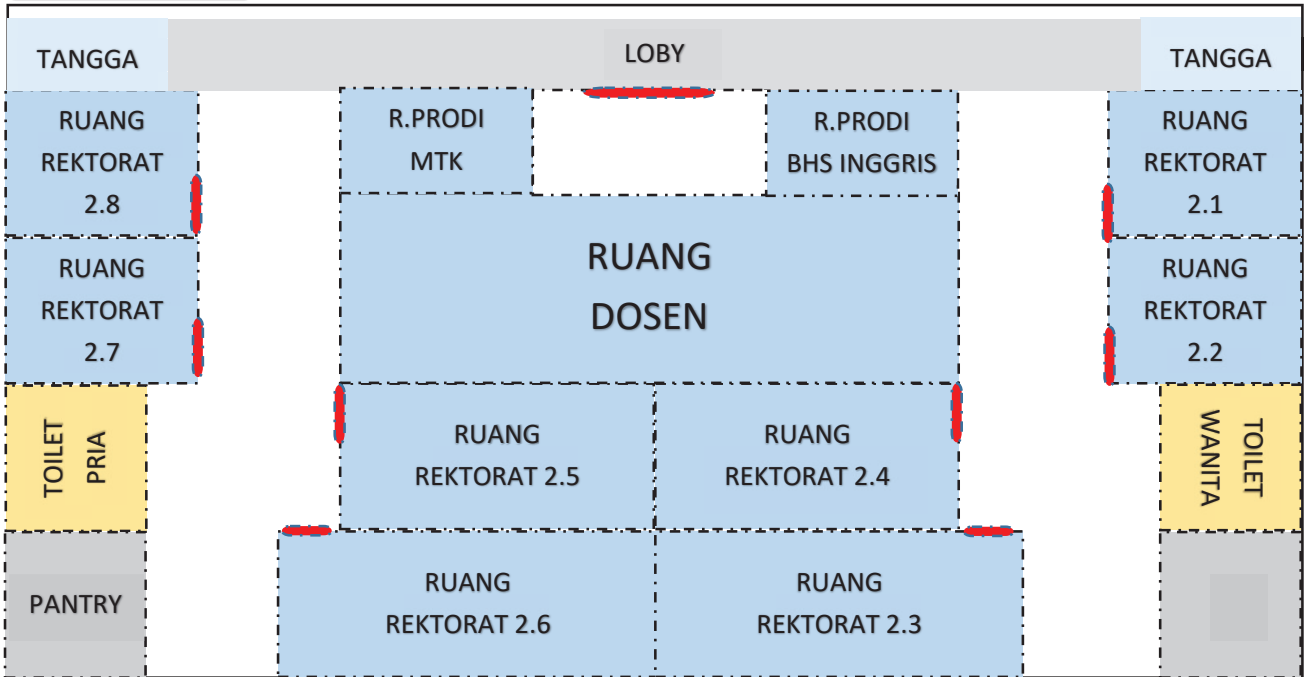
TANGGA

LOBY

TANGGA

RUANG REKTORAT 2.8

R.PRODI MTK

R.PRODI BHS INGGRIS

RUANG REKTORAT 2.1

RUANG DOSEN

RUANG REKTORAT 2.7

RUANG REKTORAT 2.2

TOILET PRIA

RUANG REKTORAT 2.5

RUANG REKTORAT 2.4

TOILET WANITA

PANTRY

RUANG REKTORAT 2.6

RUANG REKTORAT 2.3